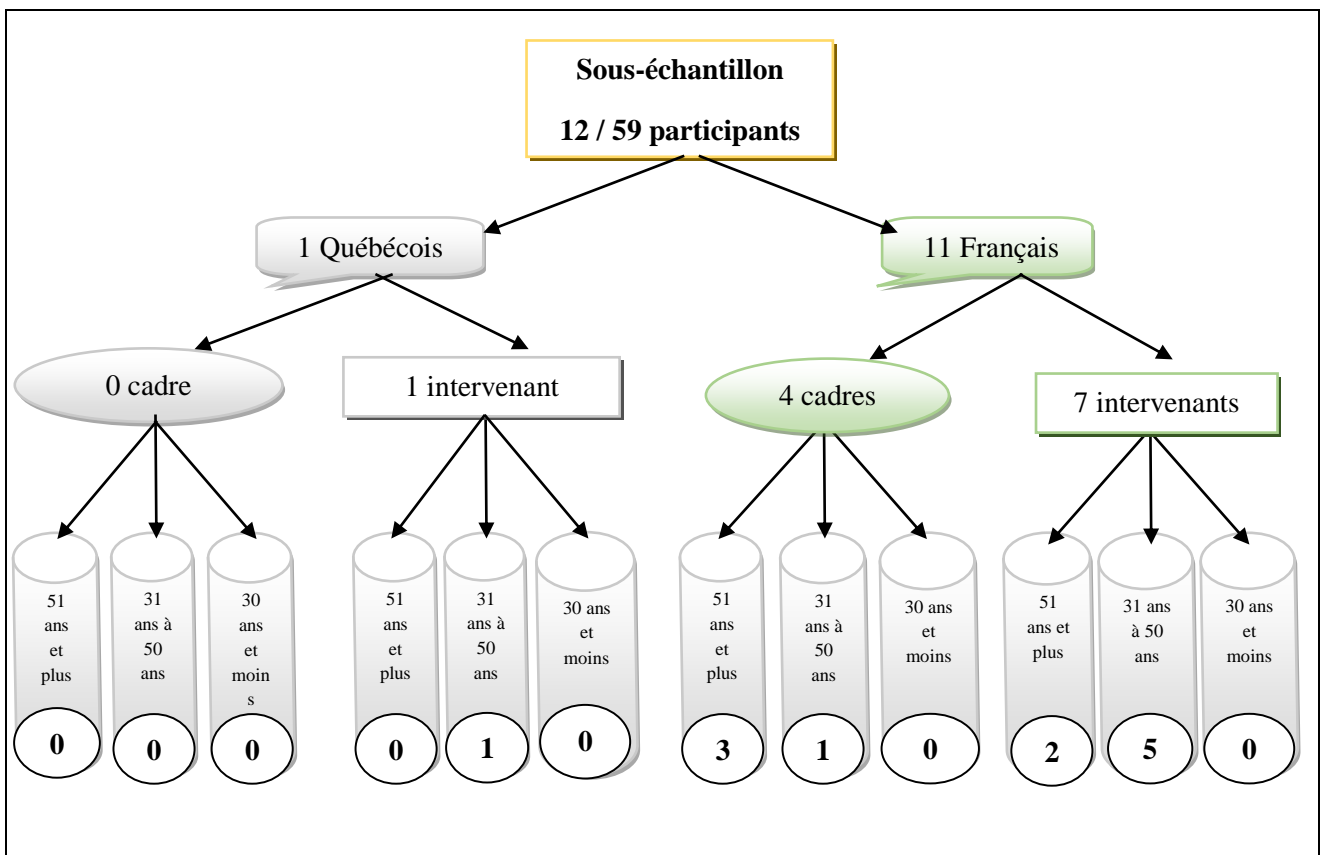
**Sous-échantillon**

**12 / 59 participants**

1 Québécois

11 Français

0 cadre

1 intervenant

4 cadres

7 intervenants

51 ans et plus

**0**

31 ans à 50 ans

**0**

30 ans et moin s

**0**

51 ans et plus

**0**

31 ans à 50 ans

**1**

30 ans et moins

**0**

51 ans et plus

**3**

31 ans à 50 ans

**1**

30 ans et moins

**0**

51 ans et plus

**2**

31 ans à 50 ans

**5**

30 ans et moins

**0**